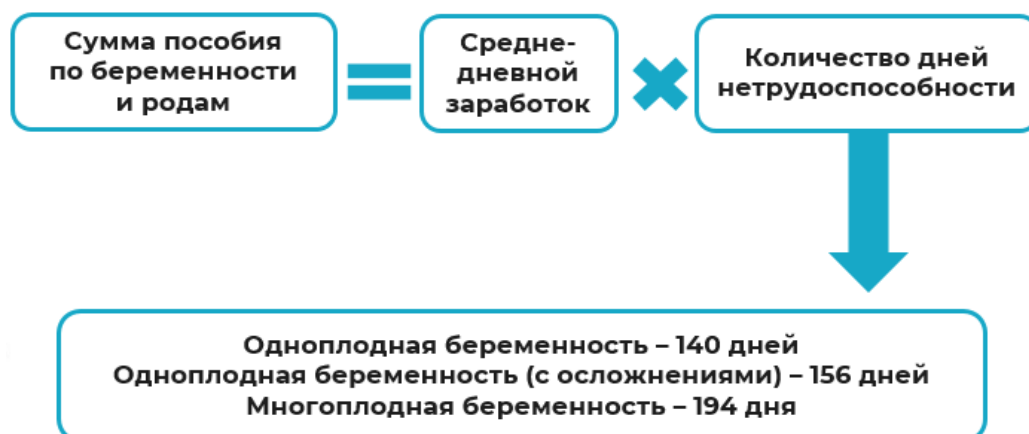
Сумма пособия по беременности и родам

Средне-дневной заработок

Количество дней нетрудоспособности

Одноплодная беременность – 140 дней
Одноплодная беременность (с осложнениями) – 156 дней
Многоплодная беременность – 194 дня